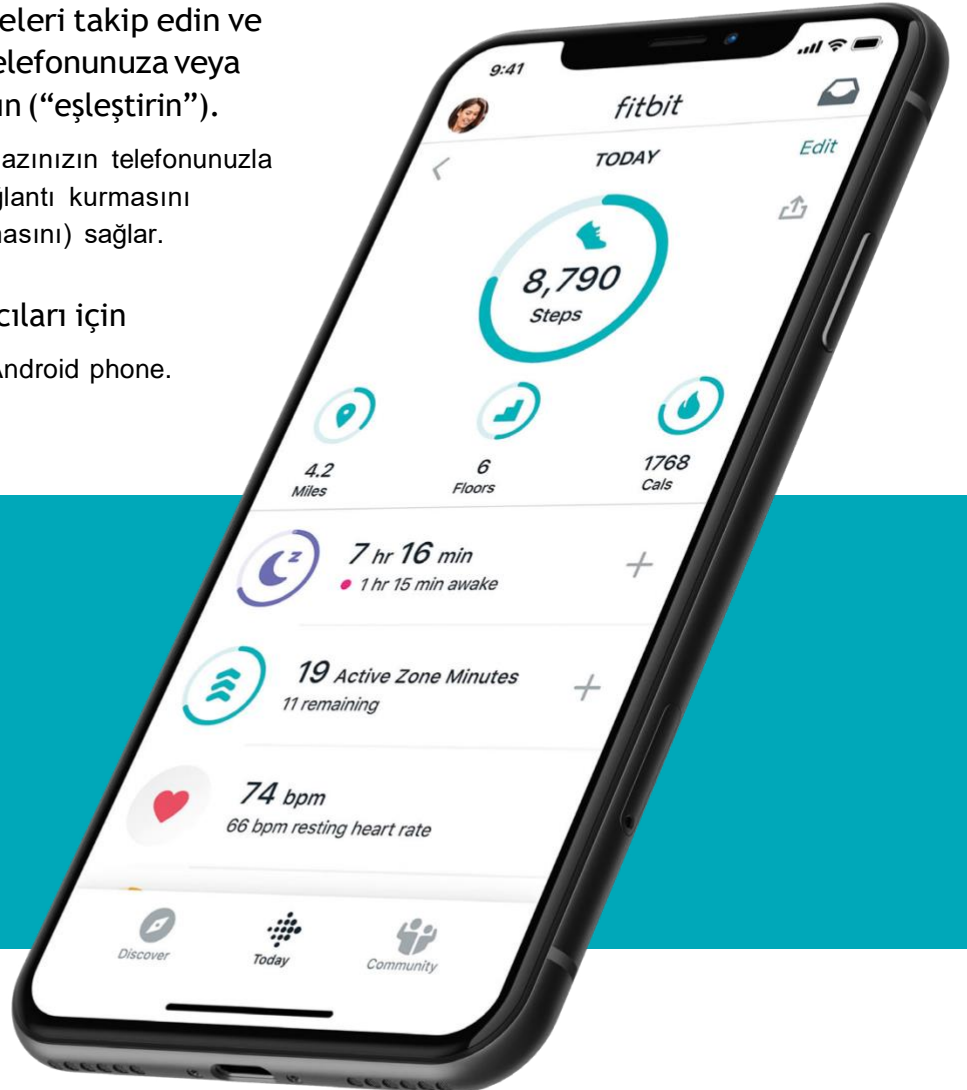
eleri takip edin ve elefonunuza veya ın ("eşleştirin").

azınızın telefonunuzla ğlantı kurmasını masını) sağlar.

cıları için

Android phone.

9:41

fitbit

TODAY

Edit

8,790
Steps

4.2
Miles

6
Floors

1768
Cals

7 hr 16 min
1 hr 15 min awake

19 Active Zone Minutes
11 remaining

74 bpm
66 bpm resting heart rate

Discover

Today

Community